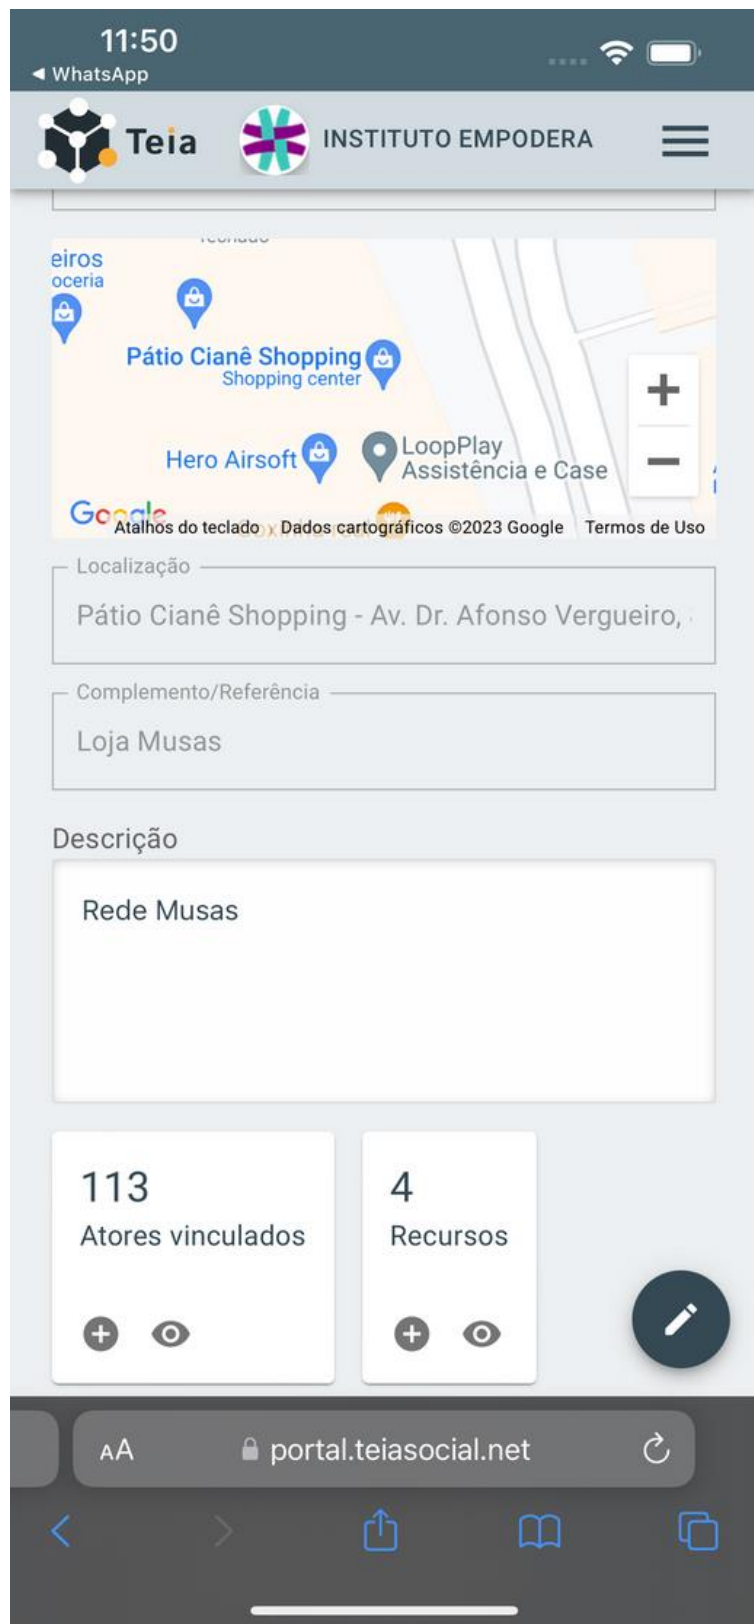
11:50
◂ WhatsApp

Teia INSTITUTO EMPODERA

eiros
oceria
Pátio Cianê Shopping
Shopping center
Hero Airsoft
LoopPlay
Assistência e Case
+
−
Google Atalhos do teclado Dados cartográficos ©2023 Google Termos de Uso

Localização
Pátio Cianê Shopping - Av. Dr. Afonso Vergueiro,

Complemento/Referência
Loja Musas

Descrição
Rede Musas

113
Atores vinculados

4
Recursos

AA portal.teiasocial.net